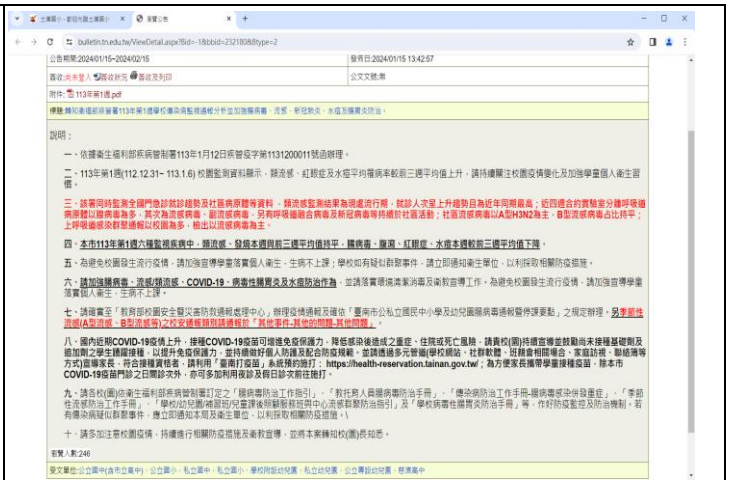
土庫國小 - 都發校園主題網介 | 瀏覽公告 | +

bulletin.tn.edu.tw/ViewDetail.aspx?Bid=-1&bbid=2321808&type=2

公告期間:2024/01/15~2024/02/15 | 發佈日:2024/01/15 13:42:57

喜歡:尚未登入 我喜歡 我收到 | 公文文號:無

附件: 113年第1週.pdf

標題:轉知衛福部疾管署113年第1週傳染病監視通報分析並加強衛教,流感、新冠肺炎、水痘及腸病毒防治。

說明:

一、依據衛生福利部疾病管制署113年1月12日疾管疫字第1131200011號函辦理。

二、113年第1週(112.12.31~113.1.6) 校園監測資料顯示,類流感、紅眼症及水痘平均罹病率較前三週平均值上升,請持續關注校園疫情變化及加強學童個人衛生習慣。

三、該署同時監測全國門急診就診趨勢及社區病原體等資料,類流感監測結果為現處流行期,就診人次呈上升趨勢且為近年同期最高;近四週合約實驗室分離呼吸道病原體以腸病毒為多,其次為流感病毒、副流感病毒,另有呼吸融合病毒及新冠病毒等持續於社區活動;社區流感病毒以A型H3N2為主,B型流感病毒占比持平;上呼吸道感染群聚通報以校園為多,檢出以流感病毒為主。

四、本市113年第1週六種監視疾病中,類流感、發燒本週與前三週平均值持平,腸病毒、腹瀉、紅眼症、水痘本週較前三週平均值下降。

五、為避免校園發生流行疫情,請加強宣導學童落實個人衛生、生病不上課;學校如有疑似群聚事件,請立即通知衛生單位,以利採取相關防治措施。

六、請加強腸病毒、流感/類流感、COVID-19、病毒性腸胃炎及水痘防治作為,並請落實環境清潔消毒及衛教宣導工作。為避免校園發生流行疫情,請加強宣導學童落實個人衛生、生病不上課。

七、請確實依「教育部校園安全暨災害防救通報處理中心」辦理疫情通報及確依「臺南市公私立國民中小學及幼兒園腸病毒通報暨停課要點」之規定辦理。另季節性流感(A型流感、B型流感等)之校安通報類別請通報於「其他事件-其他的問題-其他問題」。

八、國內近期COVID-19疫情上升,接種COVID-19疫苗可增進免疫保護力,降低感染後導成之重症、住院或死亡風險,請貴校(園)持續宣導並鼓勵尚未接種基礎劑及追加劑之學生踴躍接種,以提升免疫保護力,並持續做好個人防護及配合防疫規範。並請透過多元管道(學校網站、社群軟體、班親會相關場合、家庭訪視、聯絡簿等方式)宣導家長,符合接種資格者,請利用「臺南打疫苗」系統預約施打:https://health-reservation.tainan.gov.tw/;為方便家長攜帶學童接種疫苗,請本市COVID-19疫苗門診之日期診次外,亦可多加利用夜診及假日診次前往施打。

九、請各校(園)依衛生福利部疾病管制署訂定之「腸病毒防治工作指引」、「教托育人員腸病毒防治手冊」、「傳染病防治工作手冊-腸病毒感染併發重症」、「季節性流感防治工作手冊」、「學校幼兒園/補習班/兒童課後照顧服務班與中心流感群聚防治指引」及「學校病毒性腸胃炎防治手冊」等,作好防疫監控及防治機制,若有傳染病疑似群聚事件,應立即通知本局及衛生單位,以利採取相關防疫措施。

十、請多加注意校園疫情,持續進行相關防疫措施及衛教宣導,並將本案轉知校(園)長知悉。

瀏覽人數:246

受文單位:公立國中(含市立完中)、公立國小、私立國中、私立國小、學校附設幼兒園、私立幼兒園、公立專設幼兒園、非學高中